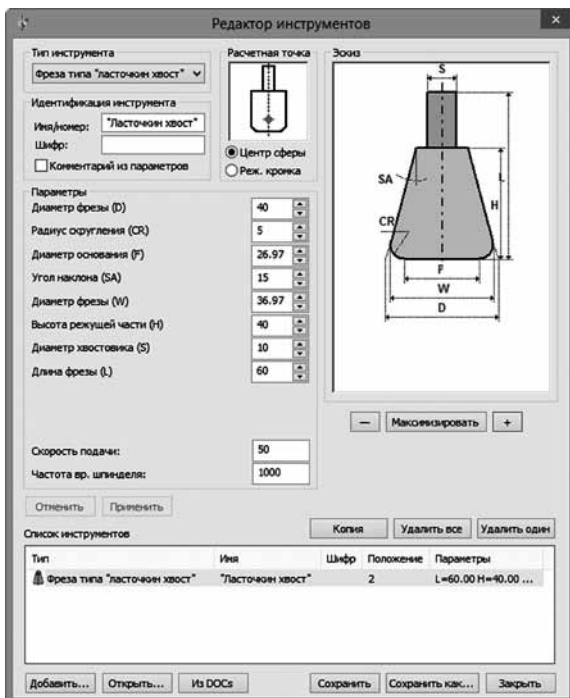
Редактор инструментов

Тип инструмента
Фреза типа "ласточкин хвост"

Расчетная точка

Эскиз

Идентификация инструмента
Имя/номер: "Ласточкин хвост"
Шифр:
Комментарий из параметров

Центр сферы
Реж. кромка

Параметры
Диаметр фрезы (D) 40
Радиус скругления (CR) 5
Диаметр основания (F) 26.97
Угол наклона (SA) 15
Диаметр фрезы (W) 36.97
Высота режущей части (H) 40
Диаметр хвостовика (S) 10
Длина фрезы (L) 60

S
SA
CR
L
H
F
W
D

– Максимизировать +

Скорость подачи: 50
Частота вр. шпинделя: 1000

Отменить Применить

Список инструментов
Копия Удалить все Удалить один

| Тип | Имя | Шифр | Положение | Параметры |
|---|---|---|---|---|
| Фреза типа "ласточкин хвост" | "Ласточкин хвост" | | 2 | L=60.00 H=40.00 ... |

Добавить... Открыть... Из DOCs Сохранить Сохранить как... Закрыть